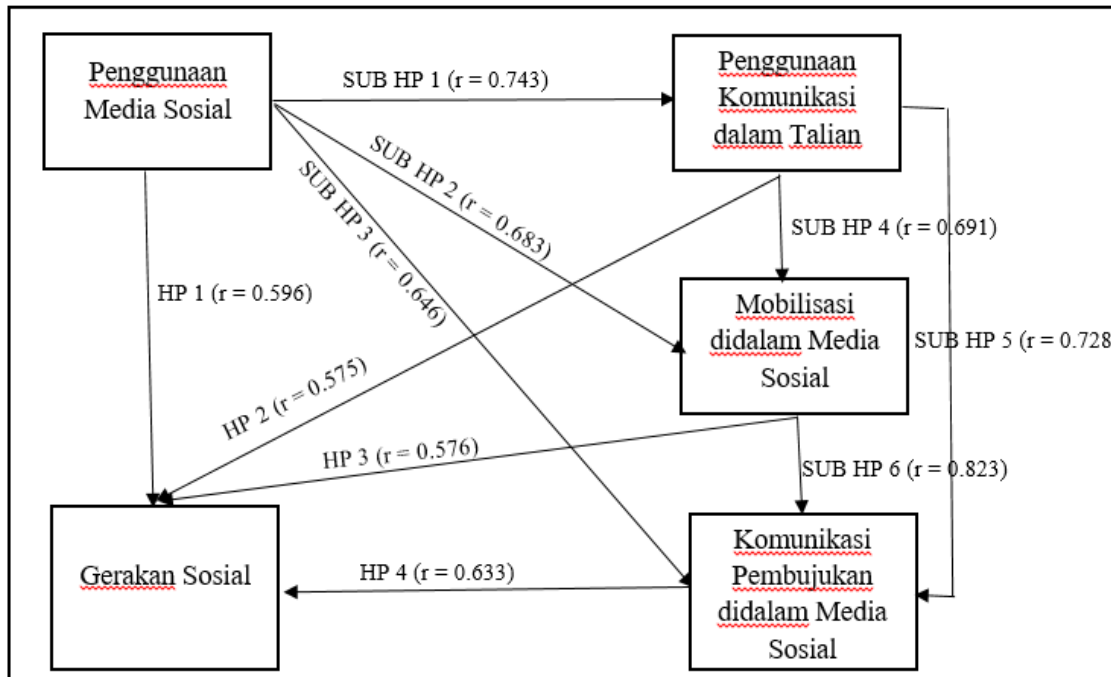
Penggunaan Media Sosial

SUB HP 1 (r = 0.743)

Penggunaan Komunikasi dalam Talian

SUB HP 2 (r = 0.683)

SUB HP 3 (r = 0.646)

SUB HP 4 (r = 0.691)

HP 1 (r = 0.596)

Mobilisasi didalam Media Sosial

SUB HP 5 (r = 0.728

HP 2 (r = 0.575)

HP 3 (r = 0.576)

SUB HP 6 (r = 0.823)

Gerakan Sosial

HP 4 (r = 0.633)

Komunikasi Pembujukan didalam Media Sosial